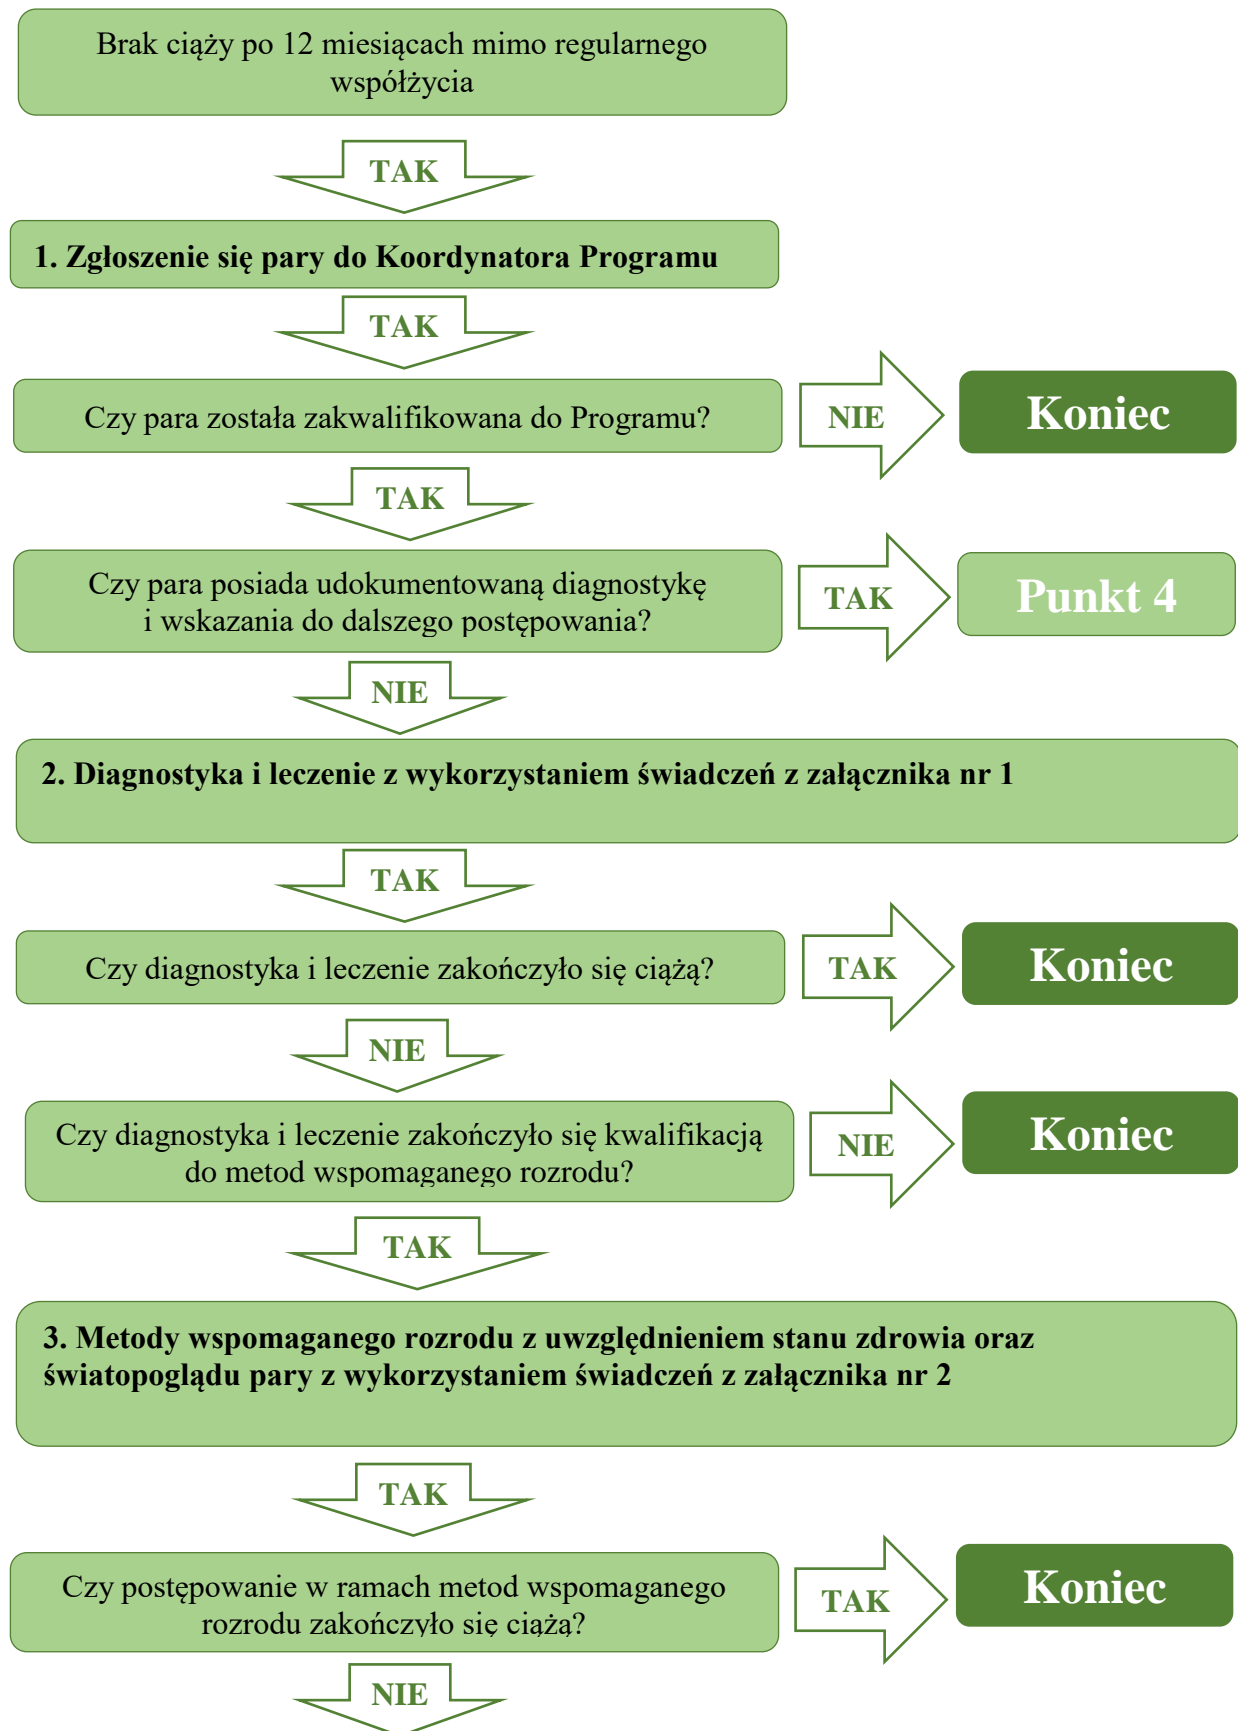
Brak ciąży po 12 miesiącach mimo regularnego współżycia

TAK

1. Zgłoszenie się pary do Koordynatora Programu

TAK

Czy para została zakwalifikowana do Programu?

NIE

Koniec

TAK

Czy para posiada udokumentowaną diagnostykę i wskazania do dalszego postępowania?

TAK

Punkt 4

NIE

2. Diagnostyka i leczenie z wykorzystaniem świadczeń z załącznika nr 1

TAK

Czy diagnostyka i leczenie zakończyło się ciążą?

TAK

Koniec

NIE

Czy diagnostyka i leczenie zakończyło się kwalifikacją do metod wspomaganego rozrodu?

NIE

Koniec

TAK

3. Metody wspomaganego rozrodu z uwzględnieniem stanu zdrowia oraz światopoglądu pary z wykorzystaniem świadczeń z załącznika nr 2

TAK

Czy postępowanie w ramach metod wspomaganego rozrodu zakończyło się ciążą?

TAK

Koniec

NIE